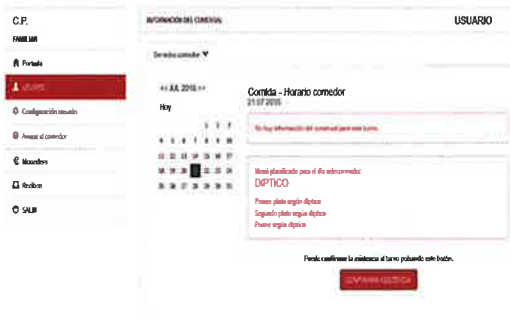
C.P.
FAMILIAR

Portada
USUARIO
Configuración usuario
Avisos al comedor
Monederos
Recibos
SALIR

INFORMACIÓN DEL COMEDOR

USUARIO

Servicio comedor ▼

<< JUL 2015 >>
Hoy

| | | | | | | |
|---|---|---|---|---|---|---|
| | | | 1 | 2 | 3 | |
| 6 | 7 | 8 | 9 | 10 | 11 | 12 |
| 13 | 14 | 15 | 16 | 17 | 18 | 19 |
| 20 | 21 | 22 | 23 | 24 | 25 | 26 |
| 27 | 28 | 29 | 30 | 31 | | |

Comida - Horario comedor
21.07.2015

No hay información del comensal para este turno.

Menú planificado para el día seleccionado:
DIPTICO

Primer plato según díptico
Segundo plato según díptico
Postre según díptico

Puede confirmar la asistencia al turno pulsando este botón.

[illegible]